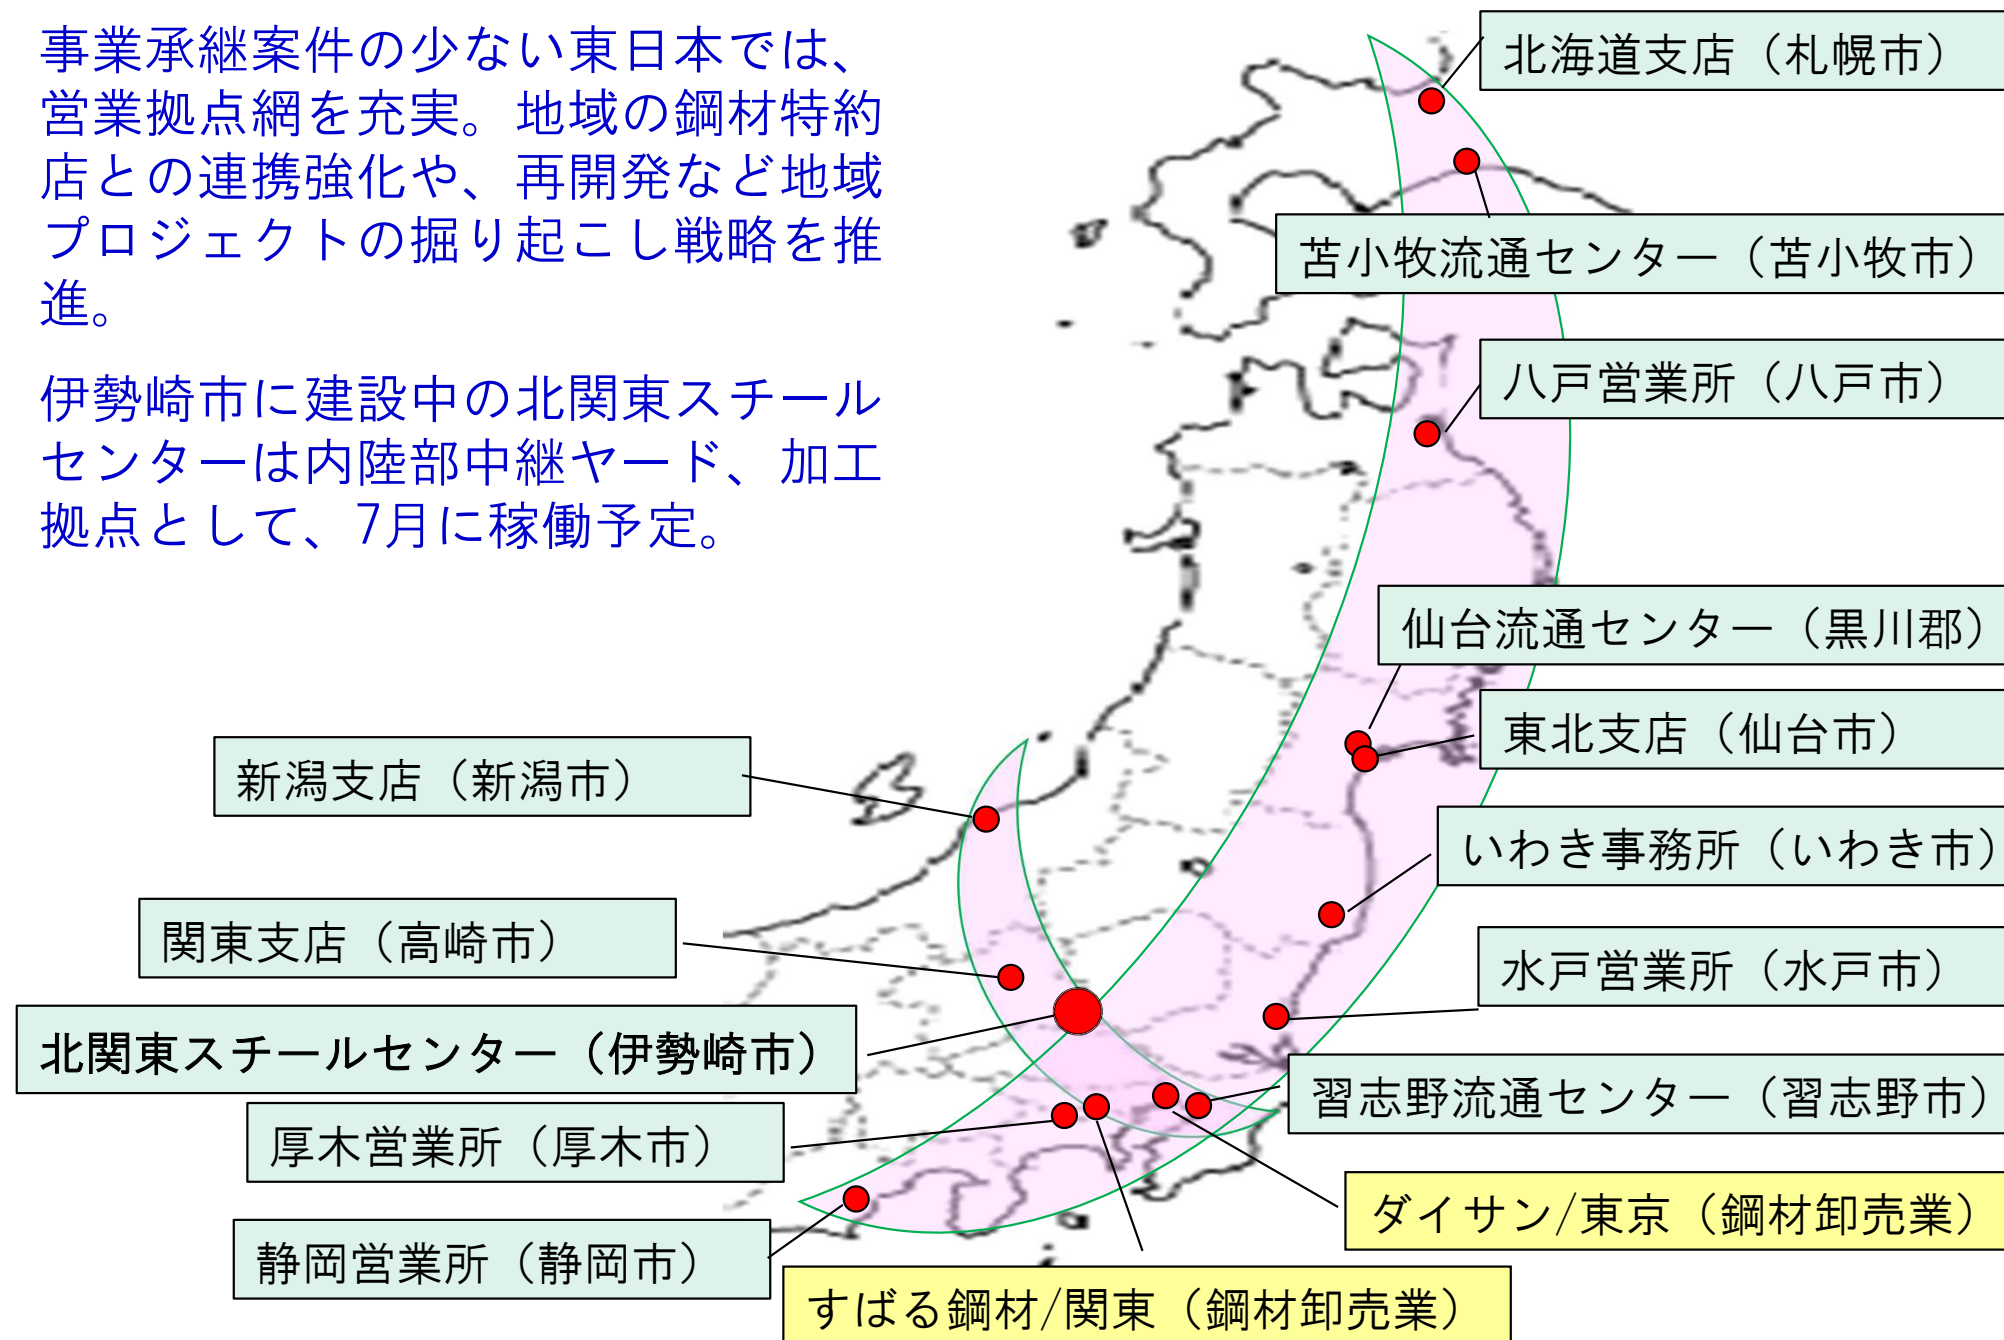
事業承継案件の少ない東日本では、営業拠点網を充実。地域の鋼材特約店との連携強化や、再開発など地域プロジェクトの掘り起こし戦略を推進。

伊勢崎市に建設中の北関東スチールセンターは内陸部中継ヤード、加工拠点として、7月に稼働予定。

北海道支店（札幌市）
苫小牧流通センター（苫小牧市）
八戸営業所（八戸市）
仙台流通センター（黒川郡）
東北支店（仙台市）
いわき事務所（いわき市）
水戸営業所（水戸市）
習志野流通センター（習志野市）
ダイサン/東京（鋼材卸売業）
新潟支店（新潟市）
関東支店（高崎市）
北関東スチールセンター（伊勢崎市）
厚木営業所（厚木市）
静岡営業所（静岡市）
すばる鋼材/関東（鋼材卸売業）